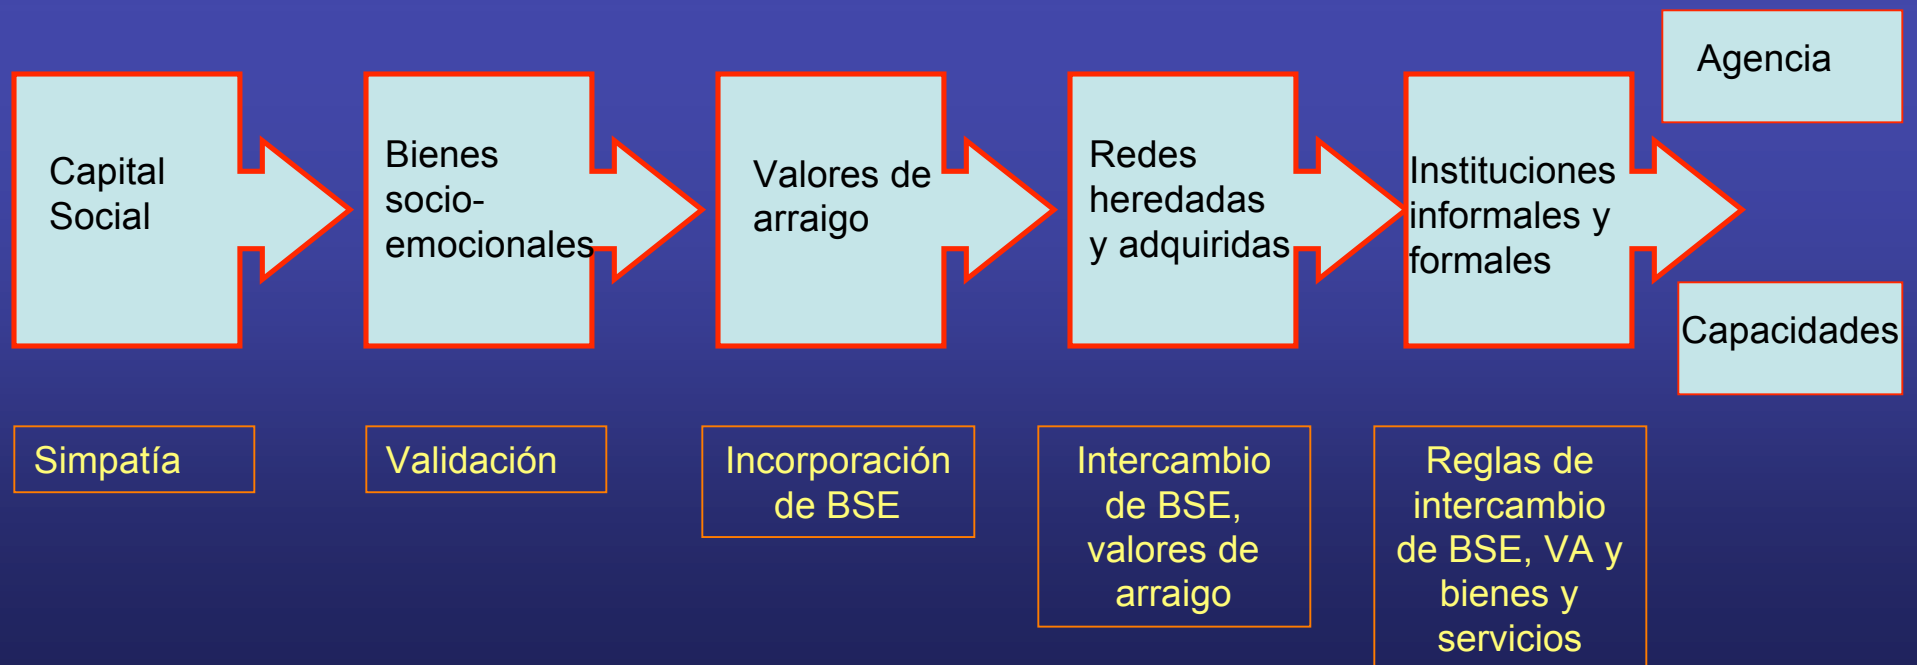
Capital Social

Bienes socio-emocionales

Valores de arraigo

Redes heredadas y adquiridas

Instituciones informales y formales

Agencia

Capacidades

Simpatía

Validación

Incorporación de BSE

Intercambio de BSE, valores de arraigo

Reglas de intercambio de BSE, VA y bienes y servicios